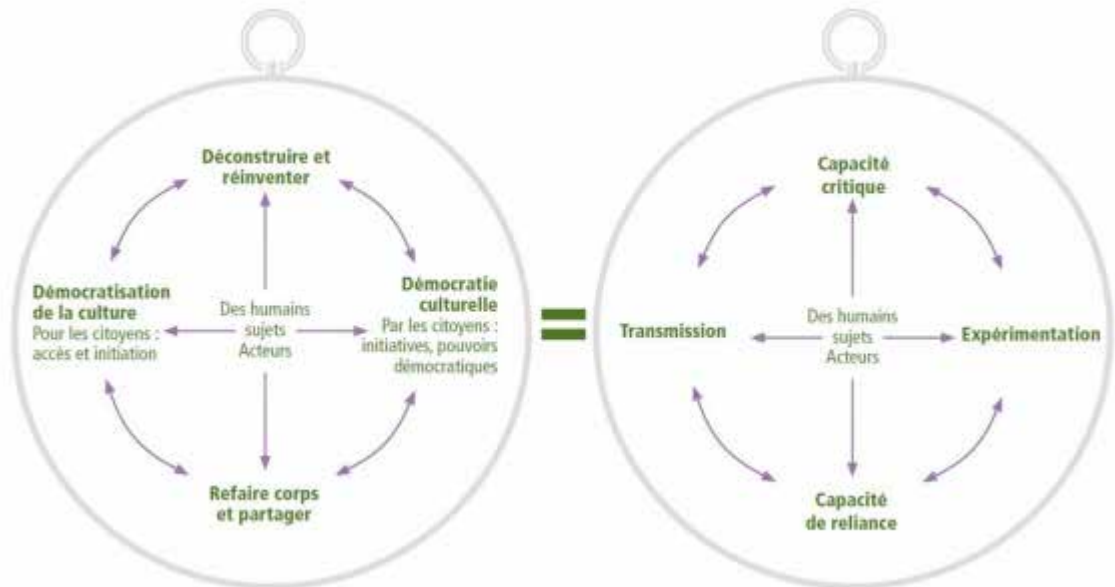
Déconstruire et réinventer

Démocratisation de la culture
Pour les citoyens : accès et initiation

Des humains sujets Acteurs

Démocratie culturelle
Par les citoyens : initiatives, pouvoirs démocratiques

Refaire corps et partager

=

Capacité critique

Transmission

Des humains sujets Acteurs

Expérimentation

Capacité de reliance